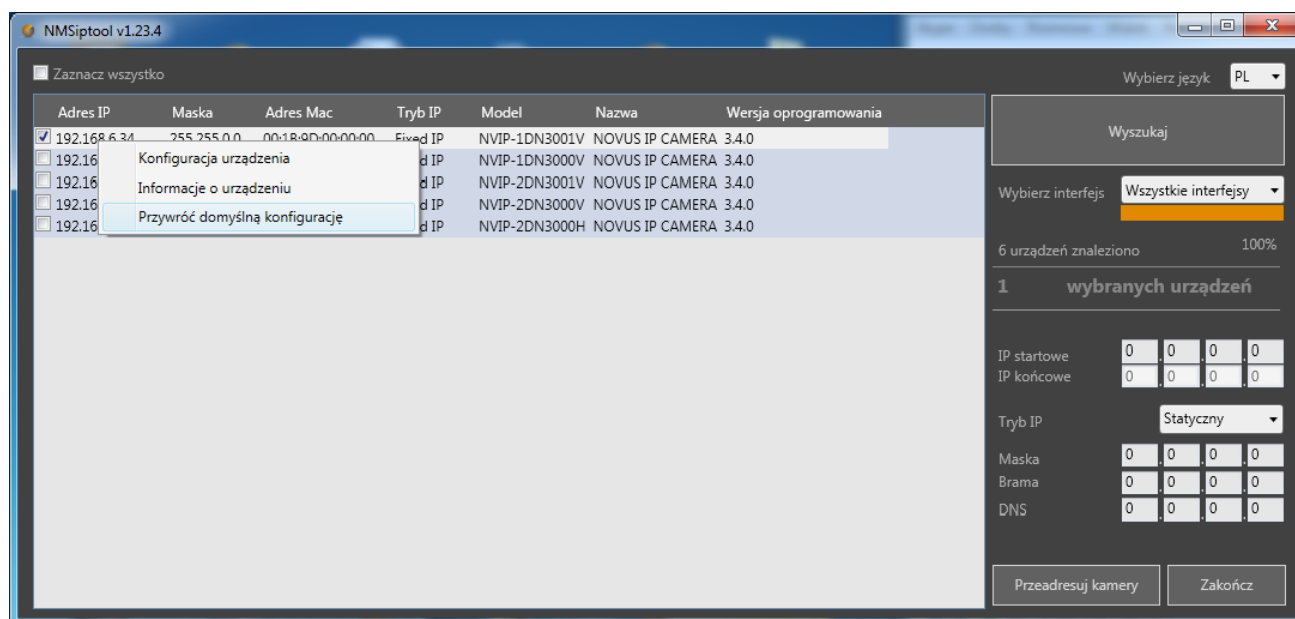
NMSiptool v1.23.4

Zaznacz wszystko

Wybierz język PL

| Adres IP | Maska | Adres Mac | Tryb IP | Model | Nazwa | Wersja oprogramowania |
|---|---|---|---|---|---|---|
| 192.168.6.34 | 255.255.0.0 | 00:1B:9D:00:00:00 | Fixed IP | NVIP-1DN3001V | NOVUS IP CAMERA | 3.4.0 |
| 192.16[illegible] | | | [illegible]d IP | NVIP-1DN3000V | NOVUS IP CAMERA | 3.4.0 |
| 192.16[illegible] | | | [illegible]d IP | NVIP-2DN3001V | NOVUS IP CAMERA | 3.4.0 |
| 192.16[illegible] | | | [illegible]d IP | NVIP-2DN3000V | NOVUS IP CAMERA | 3.4.0 |
| 192.16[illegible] | | | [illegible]d IP | NVIP-2DN3000H | NOVUS IP CAMERA | 3.4.0 |

Konfiguracja urządzenia
Informacje o urządzeniu
Przywróć domyślną konfigurację

Wyszukaj

Wybierz interfejs Wszystkie interfejsy

6 urządzeń znaleziono 100%

1 wybranych urządzeń

IP startowe 0 . 0 . 0 . 0
IP końcowe 0 . 0 . 0 . 0

Tryb IP Statyczny

Maska 0 . 0 . 0 . 0
Brama 0 . 0 . 0 . 0
DNS 0 . 0 . 0 . 0

Przeadresuj kamery
Zakończ